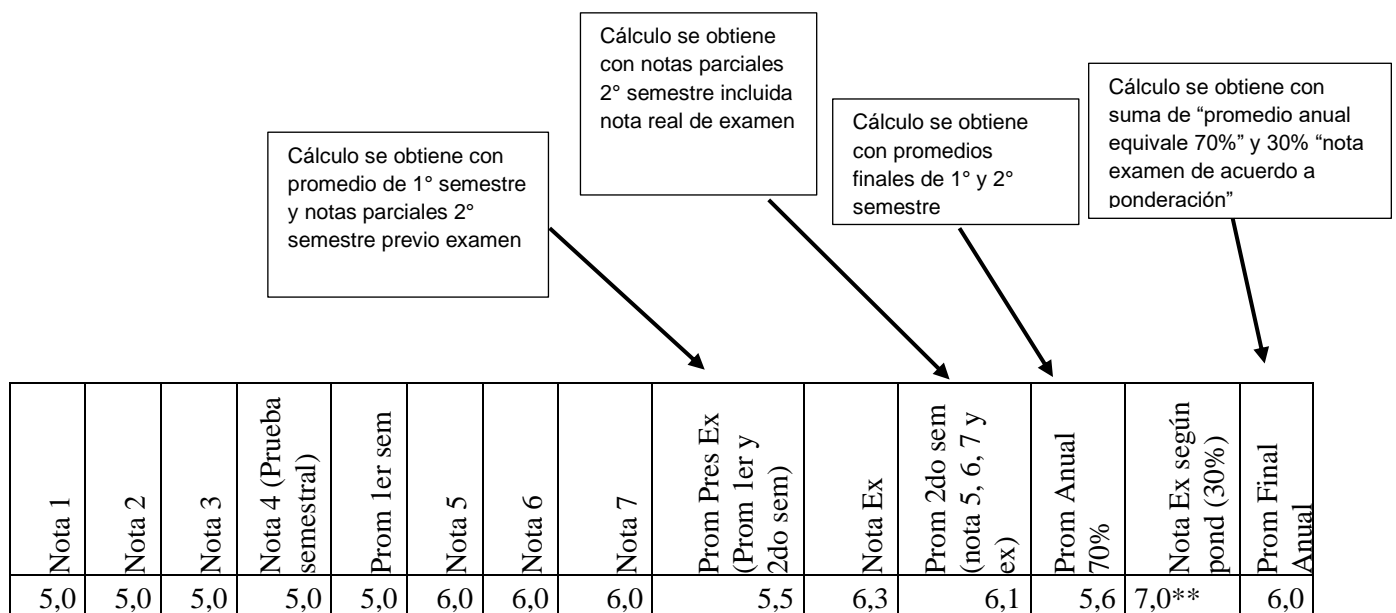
Cálculo se obtiene con promedio de 1° semestre y notas parciales 2° semestre previo examen

Cálculo se obtiene con notas parciales 2° semestre incluida nota real de examen

Cálculo se obtiene con promedios finales de 1° y 2° semestre

Cálculo se obtiene con suma de "promedio anual equivale 70%" y 30% "nota examen de acuerdo a ponderación"

| Nota 1 | Nota 2 | Nota 3 | Nota 4 (Prueba semestral) | Prom 1er sem | Nota 5 | Nota 6 | Nota 7 | Prom Pres Ex (Prom 1er y 2do sem) | Nota Ex | Prom 2do sem (nota 5, 6, 7 y ex) | Prom Anual 70% | Nota Ex según pond (30%) | Prom Final Anual |
|---|---|---|---|---|---|---|---|---|---|---|---|---|---|
| 5,0 | 5,0 | 5,0 | 5,0 | 5,0 | 6,0 | 6,0 | 6,0 | 5,5 | 6,3 | 6,1 | 5,6 | 7,0** | 6,0 |